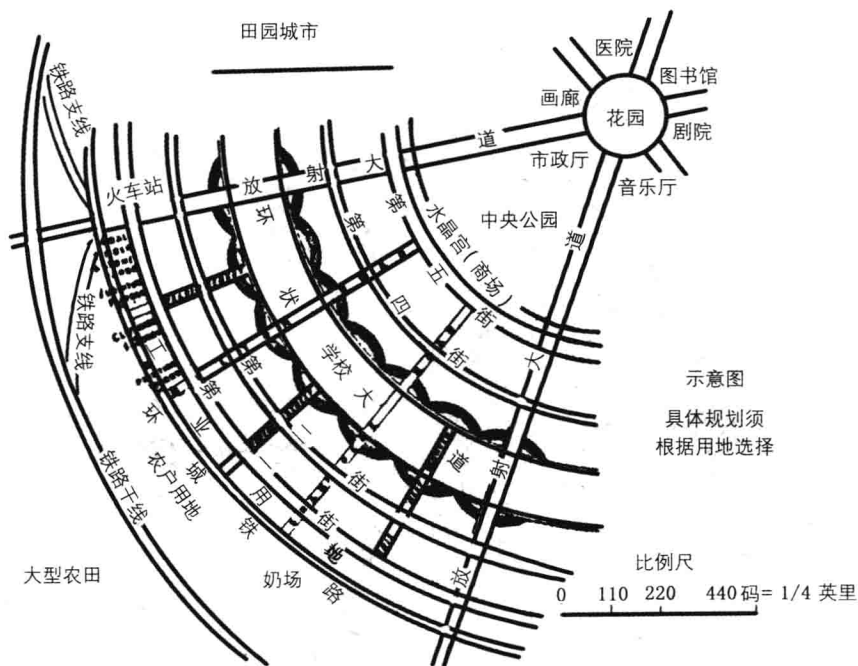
田园城市

医院
图书馆
画廊
花园
剧院
市政厅
音乐厅
道
放射大道
火车站
中央公园
水晶宫(商场)
第五街
第四街
环状学校大道
第二街
第一街
铁路支线
铁路支线
铁路干线
工业用地
环城铁路
农户用地
奶场
大型农田
放射大道

示意图
具体规划须
根据用地选择

比例尺
0 110 220 440码= 1/4 英里